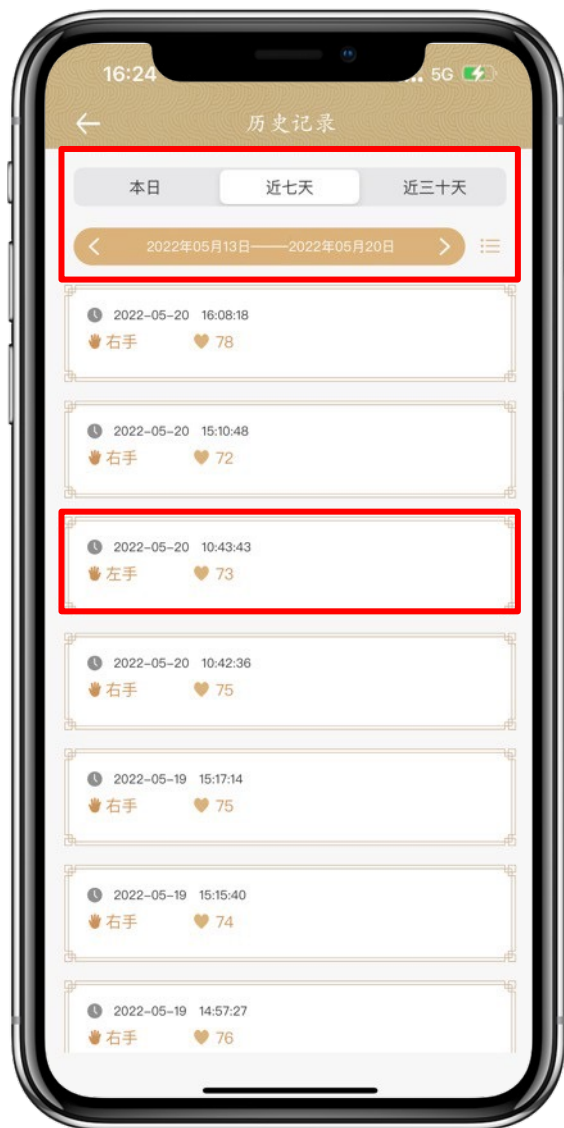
16:24 5G

历史记录

本日 近七天 近三十天

2022年05月13日——2022年05月20日

2022-05-20 16:08:18
右手 78

2022-05-20 15:10:48
右手 72

2022-05-20 10:43:43
左手 73

2022-05-20 10:42:36
右手 75

2022-05-19 15:17:14
右手 75

2022-05-19 15:15:40
右手 74

2022-05-19 14:57:27
右手 76